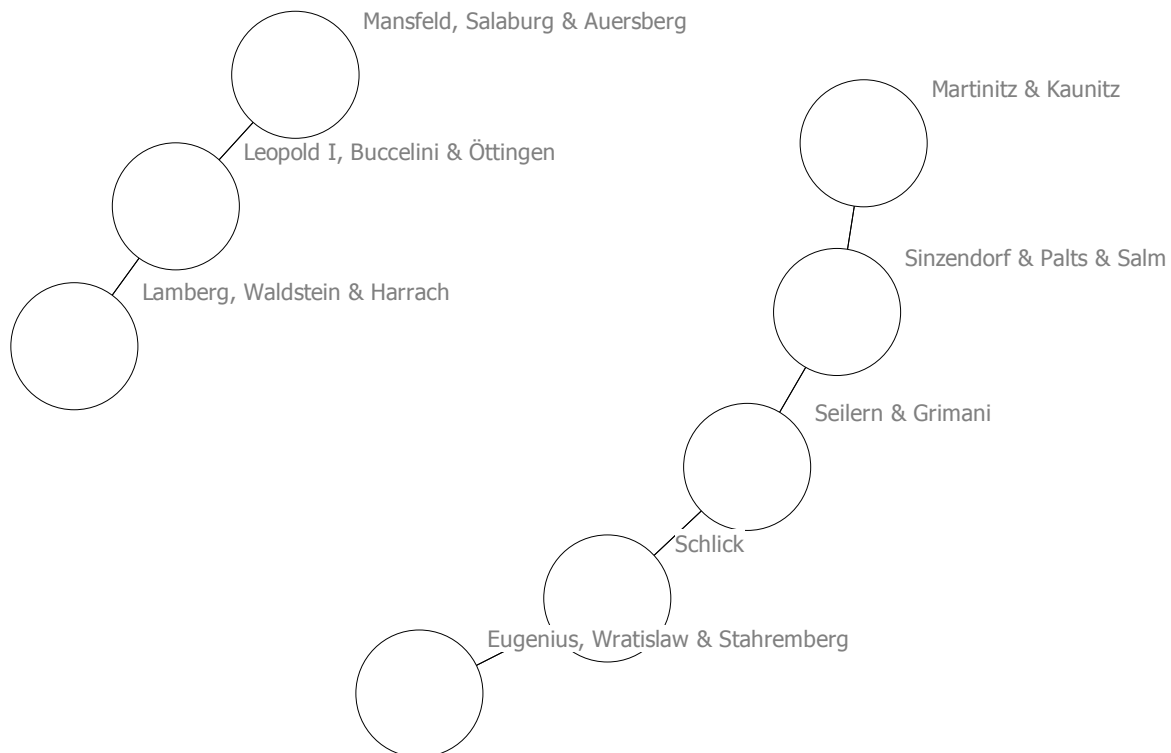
Mansfeld, Salaburg & Auersberg

Leopold I, Buccelini & Öttingen

Lamberg, Waldstein & Harrach

Martinitz & Kaunitz

Sinzendorf & Palts & Salm

Seilern & Grimani

Schlick

Eugenius, Wratislaw & Stahremberg